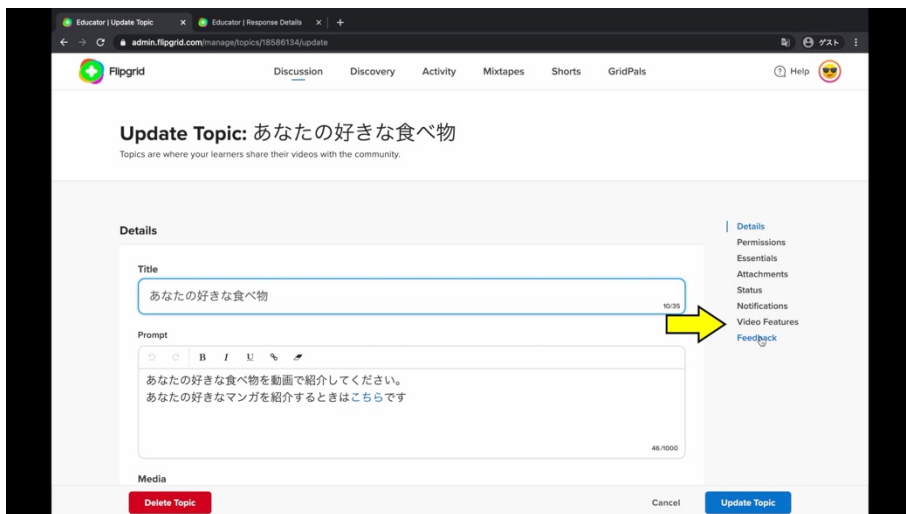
Educator | Update Topic × Educator | Response Details × +

admin.flipgrid.com/manage/topics/18586134/update

ゲスト

Flipgrid

Discussion Discovery Activity Mixtapes Shorts GridPals

Help

Update Topic: あなたの好きな食べ物

Topics are where your learners share their videos with the community.

Details

Title

あなたの好きな食べ物

10/35

Prompt

B I U

あなたの好きな食べ物を動画で紹介してください。
あなたの好きなマンガを紹介するときはこちらです

46/1000

Media

Details
Permissions
Essentials
Attachments
Status
Notifications
Video Features
Feedback

Delete Topic

Cancel

Update Topic